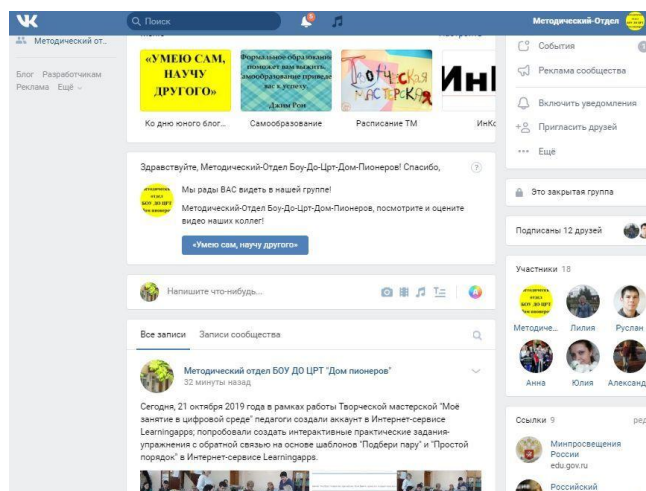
Поиск

Методический-Отдел

Методический от...

Блог Разработчикам
Реклама Ещё

«УМЕЮ САМ, НАУЧУ ДРУГОГО»

Формальное образование поможет вам выжить, самообразование приведет вас к успеху.
Джим Рон

Творческая мастерская

Ин

Ко дню юного блог...

Самообразование

Расписание ТМ

ИнК

События

Реклама сообщества

Включить уведомления

Пригласить друзей

Ещё

Здравствуйте, Методический-Отдел Боу-До-Цpт-Дом-Пионеров! Спасибо,

Мы рады ВАС видеть в нашей группе!

Методический-Отдел Боу-До-Цpт-Дом-Пионеров, посмотрите и оцените видео наших коллег!

«Умею сам, научу другого»

Это закрытая группа

Подписаны 12 друзей

Участники 18

Методиче...

Лилия

Руслан

Анна

Юлия

Александ

Напишите что-нибудь...

Все записи

Записи сообщества

Методический отдел БОУ ДО ЦРТ "Дом пионеров"

32 минуты назад

Сегодня, 21 октября 2019 года в рамках работы Творческой мастерской "Моё занятие в цифровой среде" педагоги создали аккаунт в Интернет-сервисе Learningapps; попробовали создать интерактивные практические задания-упражнения с обратной связью на основе шаблонов "Подбери пару" и "Простой порядок" в Интернет-сервисе Learningapps.

Ссылки 9

ред

Минпросвещения России
edu.gov.ru

Российский